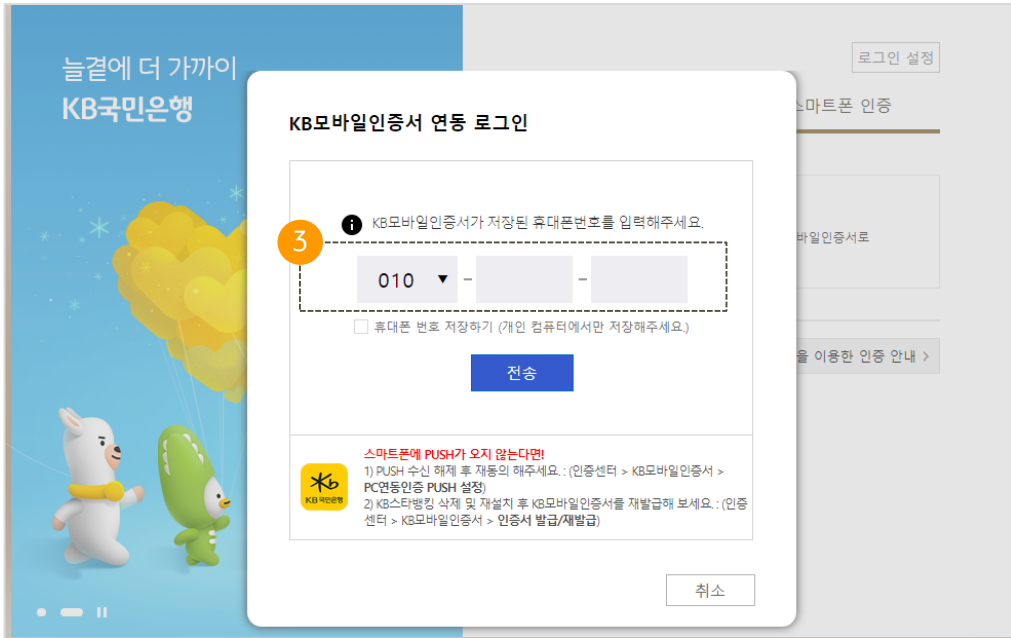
늘곁에 더 가까이
KB국민은행

로그인 설정
스마트폰 인증
바일인증서로
을 이용한 인증 안내 >

KB모바일인증서 연동 로그인

KB모바일인증서가 저장된 휴대폰번호를 입력해주세요.

3

010 ▼ - -

휴대폰 번호 저장하기 (개인 컴퓨터에서만 저장해주세요.)

전송

KB 국민은행

스마트폰에 PUSH가 오지 않는다면!
1) PUSH 수신 해제 후 재동의 해주세요. : (인증센터 > KB모바일인증서 > PC연동인증 PUSH 설정)
2) KB스타뱅킹 삭제 및 재설치 후 KB모바일인증서를 재발급해 보세요. : (인증센터 > KB모바일인증서 > 인증서 발급/재발급)

취소